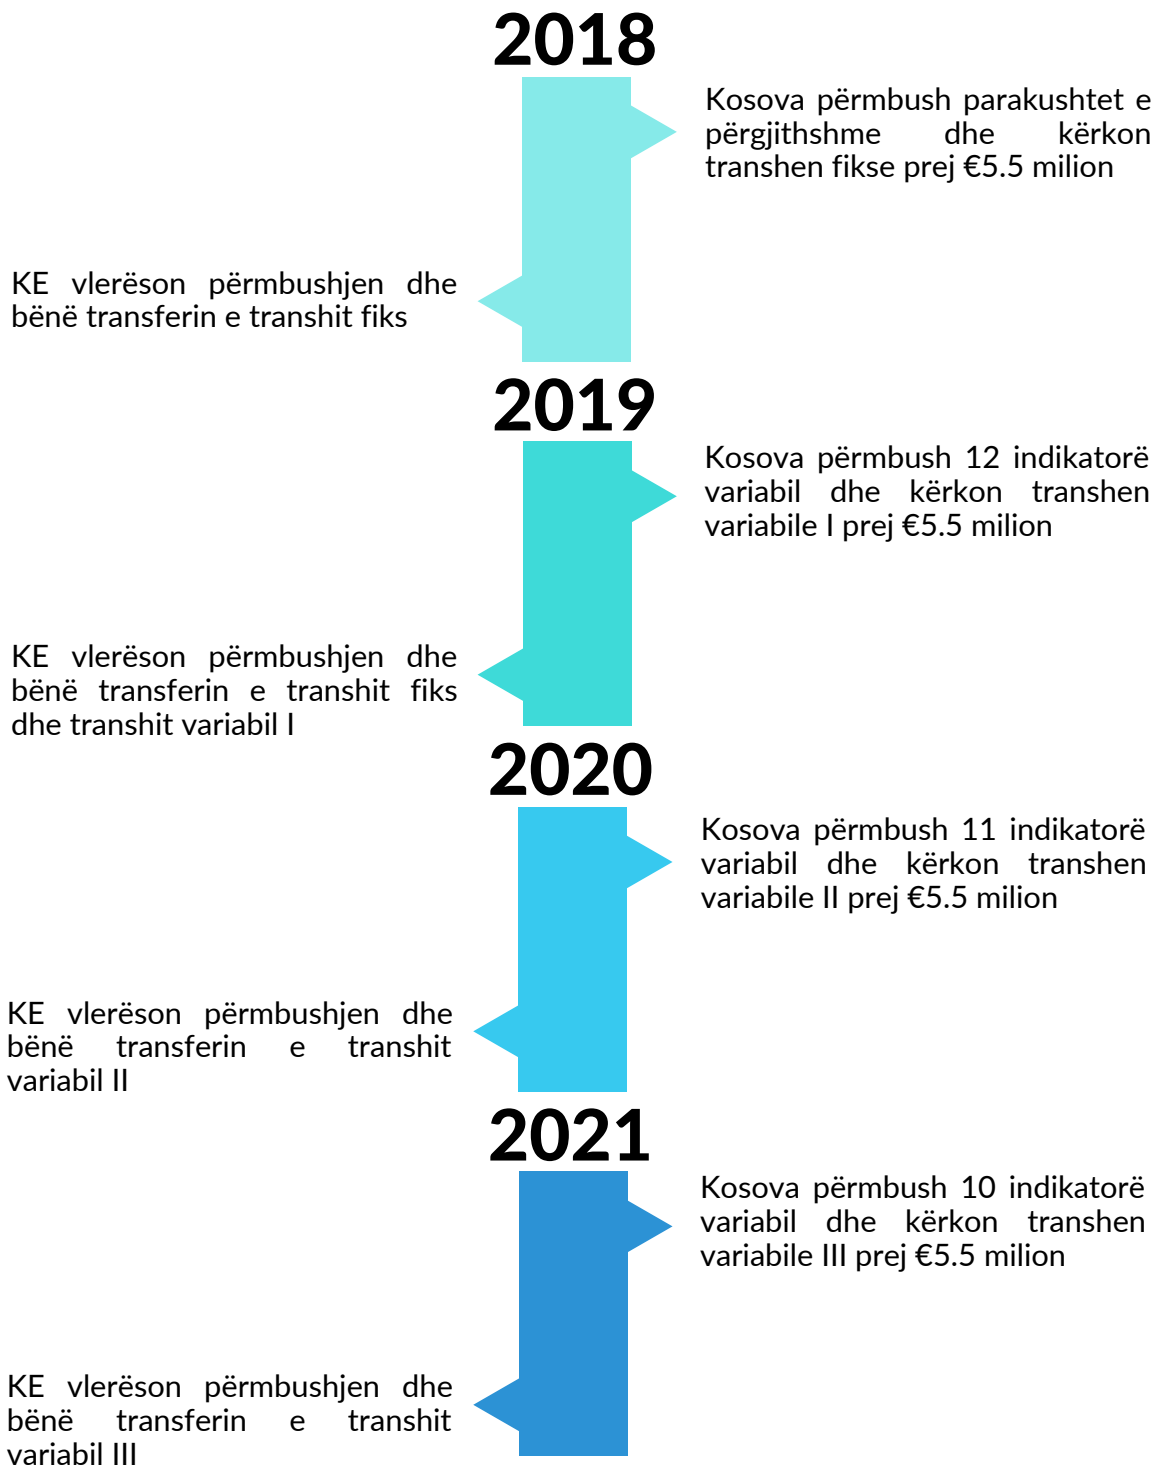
2018

Kosova përmbush parakushtet e përgjithshme dhe kërkon transhen fikse prej €5.5 milion

KE vlerëson përmbushjen dhe bënë transferin e transhit fiks

2019

Kosova përmbush 12 indikatorë variabil dhe kërkon transhen variabile I prej €5.5 milion

KE vlerëson përmbushjen dhe bënë transferin e transhit fiks dhe transhit variabil I

2020

Kosova përmbush 11 indikatorë variabil dhe kërkon transhen variabile II prej €5.5 milion

KE vlerëson përmbushjen dhe bënë transferin e transhit variabil II

2021

Kosova përmbush 10 indikatorë variabil dhe kërkon transhen variabile III prej €5.5 milion

KE vlerëson përmbushjen dhe bënë transferin e transhit variabil III